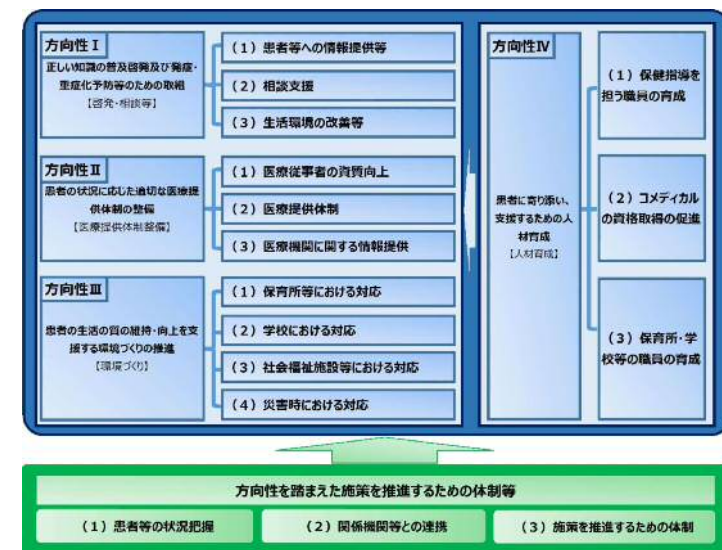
方向性Ⅰ
正しい知識の普及啓発及び発症・重症化予防等のための取組
【啓発・相談等】

（１）患者等への情報提供等
（２）相談支援
（３）生活環境の改善等

方向性Ⅱ
患者の状況に応じた適切な医療提供体制の整備
【医療提供体制整備】

（１）医療従事者の資質向上
（２）医療提供体制
（３）医療機関に関する情報提供

方向性Ⅲ
患者の生活の質の維持・向上を支援する環境づくりの推進
【環境づくり】

（１）保育所等における対応
（２）学校における対応
（３）社会福祉施設等における対応
（４）災害時における対応

方向性Ⅳ
患者に寄り添い、支援するための人材育成
【人材育成】

（１）保健指導を担う職員の育成
（２）コメディカルの資格取得の促進
（３）保育所・学校等の職員の育成

方向性を踏まえた施策を推進するための体制等
（１）患者等の状況把握
（２）関係機関等との連携
（３）施策を推進するための体制